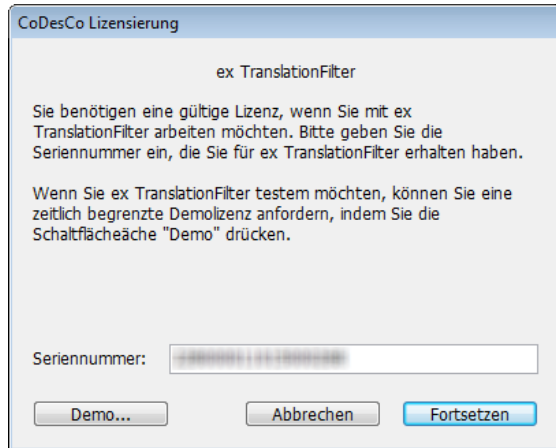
CoDesCo Lizensierung

ex TranslationFilter

Sie benötigen eine gültige Lizenz, wenn Sie mit ex TranslationFilter arbeiten möchten. Bitte geben Sie die Seriennummer ein, die Sie für ex TranslationFilter erhalten haben.

Wenn Sie ex TranslationFilter testem möchten, können Sie eine zeitlich begrenzte Demolizenz anfordern, indem Sie die Schaltflächeäche "Demo" drücken.

Seriennummer: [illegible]

Demo...

Abbrechen

Fortsetzen